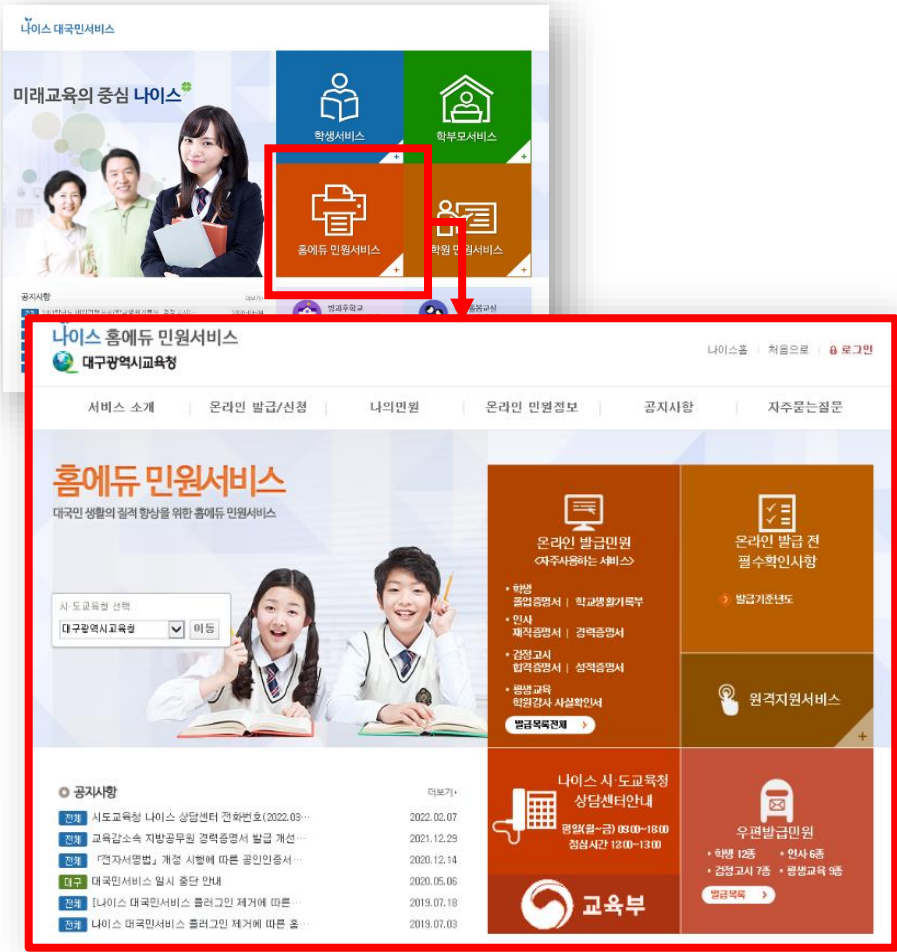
나이스 대국민서비스

미래교육의 중심 나이스

학생서비스

학부모서비스

홈에듀 민원서비스

학원 민원서비스

공지사항

방과후학교

나이스 홈에듀 민원서비스
대구광역시교육청

나이스홈 | 처음으로 | 로그인

서비스 소개 | 온라인 발급/신청 | 나의민원 | 온라인 민원정보 | 공지사항 | 자주묻는질문

홈에듀 민원서비스
대국민 생활의 질적 향상을 위한 홈에듀 민원서비스

시·도교육청 선택
대구광역시교육청 이동

온라인 발급민원
<자주사용하는 서비스>

• 학생
졸업증명서 | 학교생활기록부
• 인사
재직증명서 | 경력증명서
• 검정고시
합격증명서 | 성적증명서
• 평생교육
학원강사 사실확인서

발급목록전체

온라인 발급 전
필수확인사항

발급기준년도

원격지원서비스

공지사항 더보기+

| | | |
|---|---|---|
| 전체 | 시도교육청 나이스 상담센터 전화번호(2022.03… | 2022.02.07 |
| 전체 | 교육감소속 지방공무원 경력증명서 발급 개선… | 2021.12.29 |
| 전체 | 「전자서명법」 개정 시행에 따른 공인인증서… | 2020.12.14 |
| 대구 | 대국민서비스 일시 중단 안내 | 2020.05.06 |
| 전체 | [나이스 대국민서비스 플러그인 제거에 따른… | 2019.07.18 |
| 전체 | 나이스 대국민서비스 플러그인 제거에 따른 홈… | 2019.07.03 |

나이스 시·도교육청
상담센터안내
평일(월~금) 09:00~18:00
점심시간 12:00~13:00

교육부

우편발급민원
• 학생 12종 • 인사 6종
• 검정고시 7종 • 평생교육 9종
발급목록